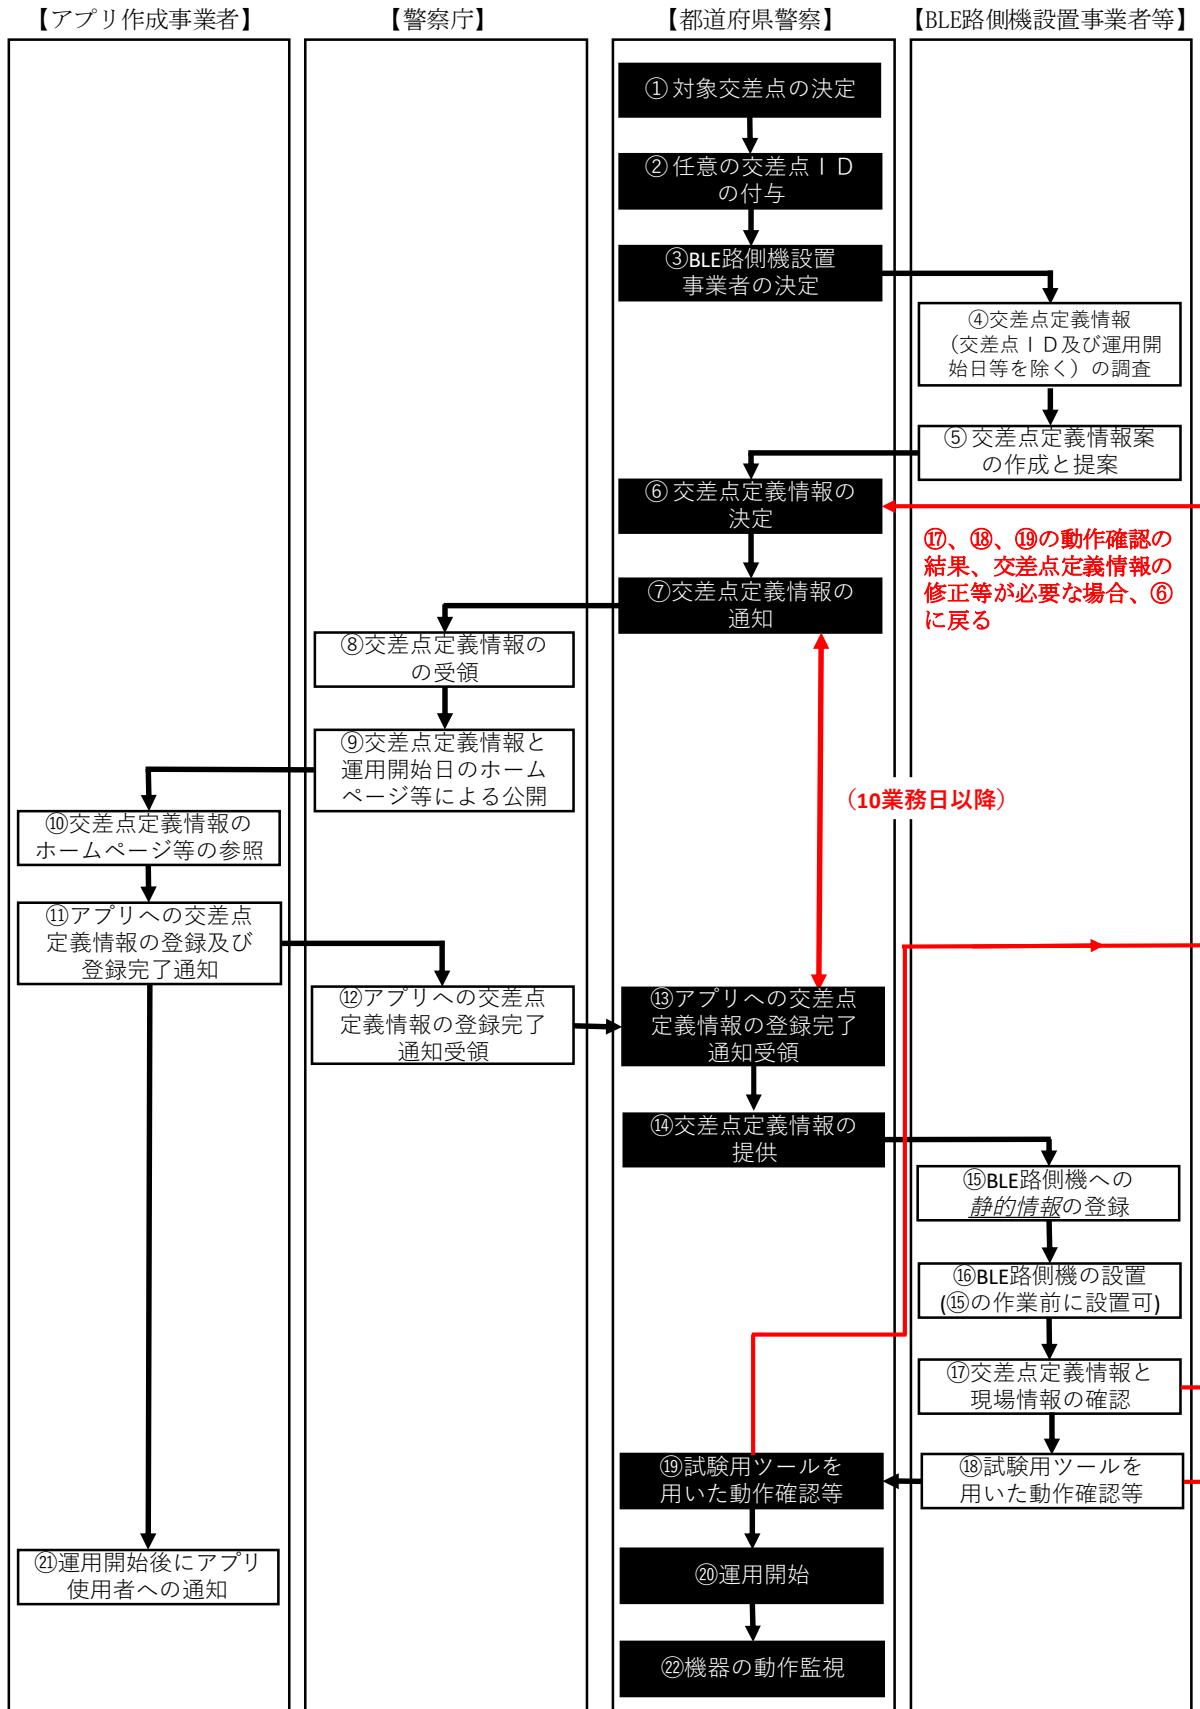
【アプリ作成事業者】

【警察庁】

【都道府県警察】

【BLE路側機設置事業者等】

①対象交差点の決定

②任意の交差点ＩＤの付与

③BLE路側機設置事業者の決定

④交差点定義情報（交差点ＩＤ及び運用開始日等を除く）の調査

⑤交差点定義情報案の作成と提案

⑥交差点定義情報の決定

⑰、⑱、⑲の動作確認の結果、交差点定義情報の修正等が必要な場合、⑥に戻る

⑦交差点定義情報の通知

⑧交差点定義情報のの受領

⑨交差点定義情報と運用開始日のホームページ等による公開

（10業務日以降）

⑩交差点定義情報のホームページ等の参照

⑪アプリへの交差点定義情報の登録及び登録完了通知

⑫アプリへの交差点定義情報の登録完了通知受領

⑬アプリへの交差点定義情報の登録完了通知受領

⑭交差点定義情報の提供

⑮BLE路側機への静的情報の登録

⑯BLE路側機の設置(⑮の作業前に設置可)

⑰交差点定義情報と現場情報の確認

⑱試験用ツールを用いた動作確認等

⑲試験用ツールを用いた動作確認等

⑳運用開始

㉑運用開始後にアプリ使用者への通知

㉒機器の動作監視